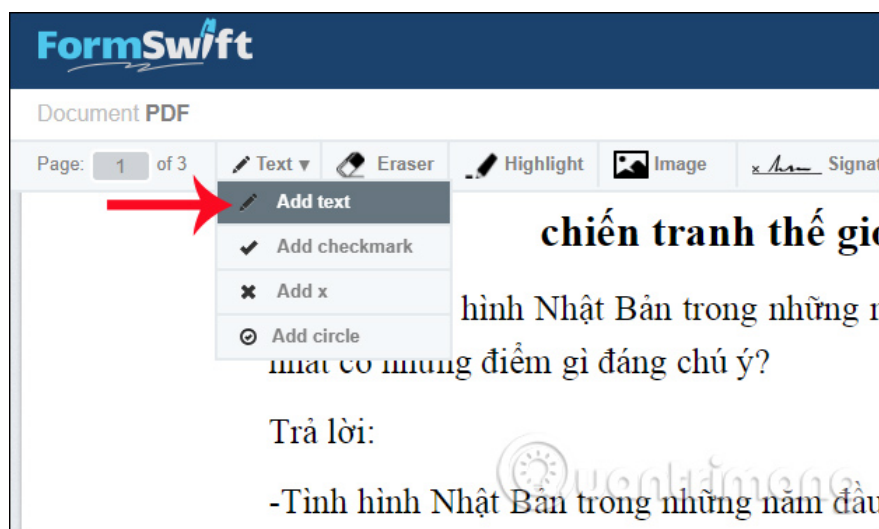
FormSwift

Document PDF

Page: 1 of 3

Text ▾

Eraser

Highlight

Image

Signat

Add text

Add checkmark

Add x

Add circle

chiến tranh thế giơ

hình Nhật Bản trong những n

nhất có những điểm gì đáng chú ý?

Trả lời:

-Tình hình Nhật Bản trong những năm đầu

Quantrimang